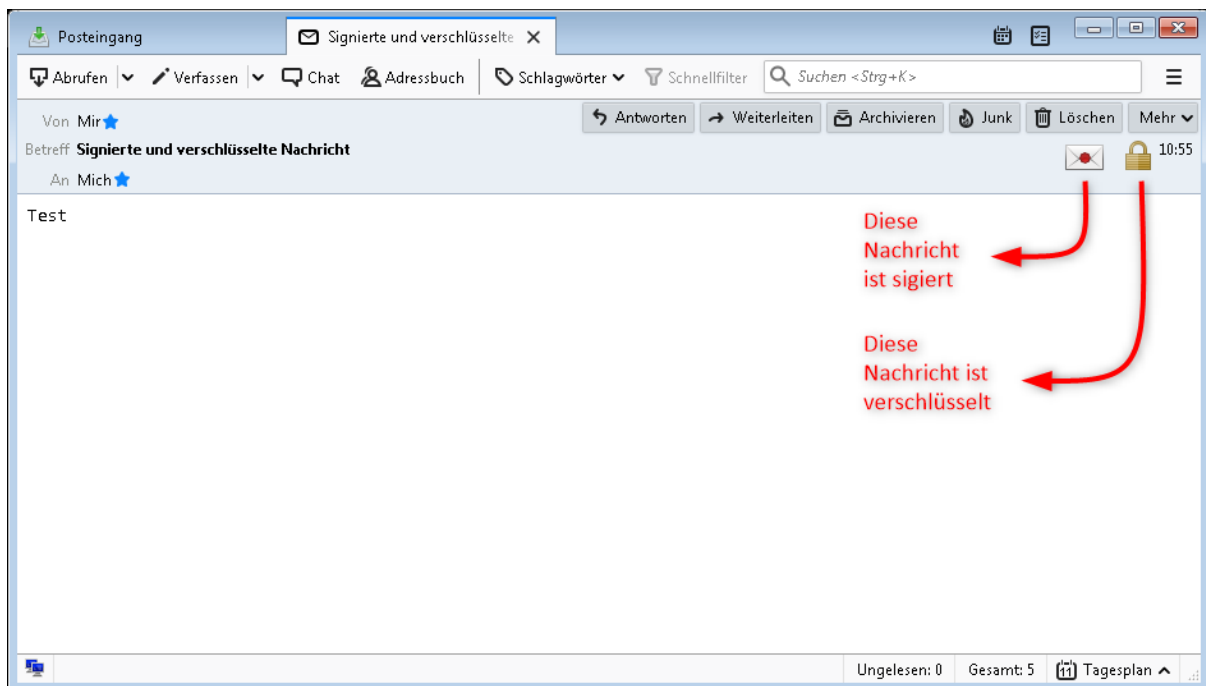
Posteingang
Signierte und verschlüsselte

Abrufen | Verfassen | Chat | Adressbuch | Schlagwörter | Schnellfilter | Suchen <Strg+K>

Von Mir
Betreff Signierte und verschlüsselte Nachricht
An Mich

Antworten | Weiterleiten | Archivieren | Junk | Löschen | Mehr

10:55

Test

Diese Nachricht ist sigiert

Diese Nachricht ist verschlüsselt

Ungelesen: 0 | Gesamt: 5 | Tagesplan